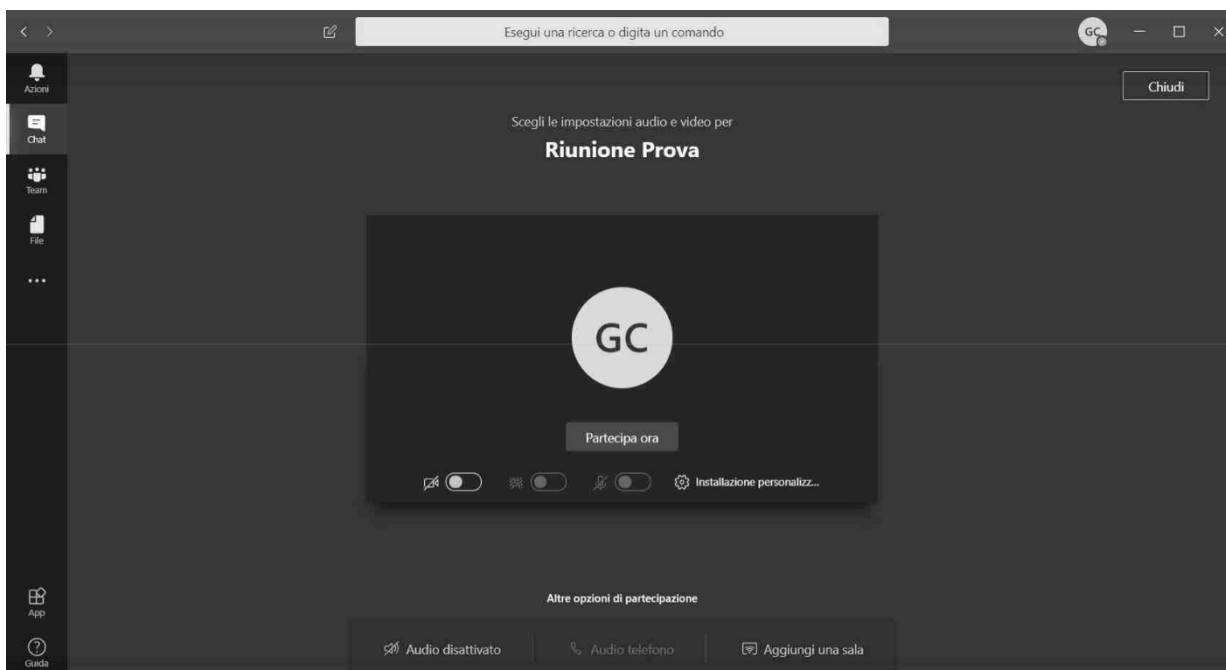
Esegui una ricerca o digita un comando

GC

Azioni

Chat

Team

File

...

App

Guida

Chiudi

Scegli le impostazioni audio e video per

Riunione Prova

GC

Partecipa ora

Installazione personalizz...

Altre opzioni di partecipazione

Audio disattivato

Audio telefono

Aggiungi una sala